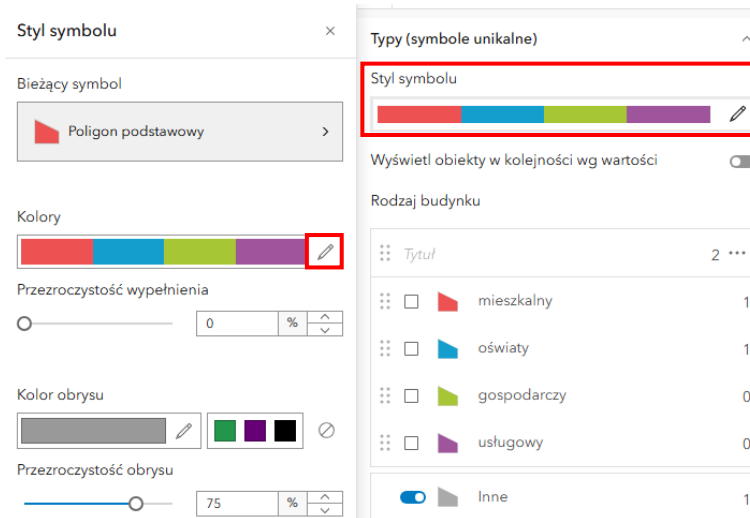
Styl symbolu ×

Bieżący symbol

Poligon podstawowy >

Kolory

Przezroczystość wypełnienia

0 %

Kolor obrysu

Przezroczystość obrysu

75 %

Typy (symbole unikalne)

Styl symbolu

Wyświetl obiekty w kolejności wg wartości

Rodzaj budynku

Tytuł 2 ···

mieszkalny 1

oświaty 1

gospodarczy 0

usługowy 0

Inne 1